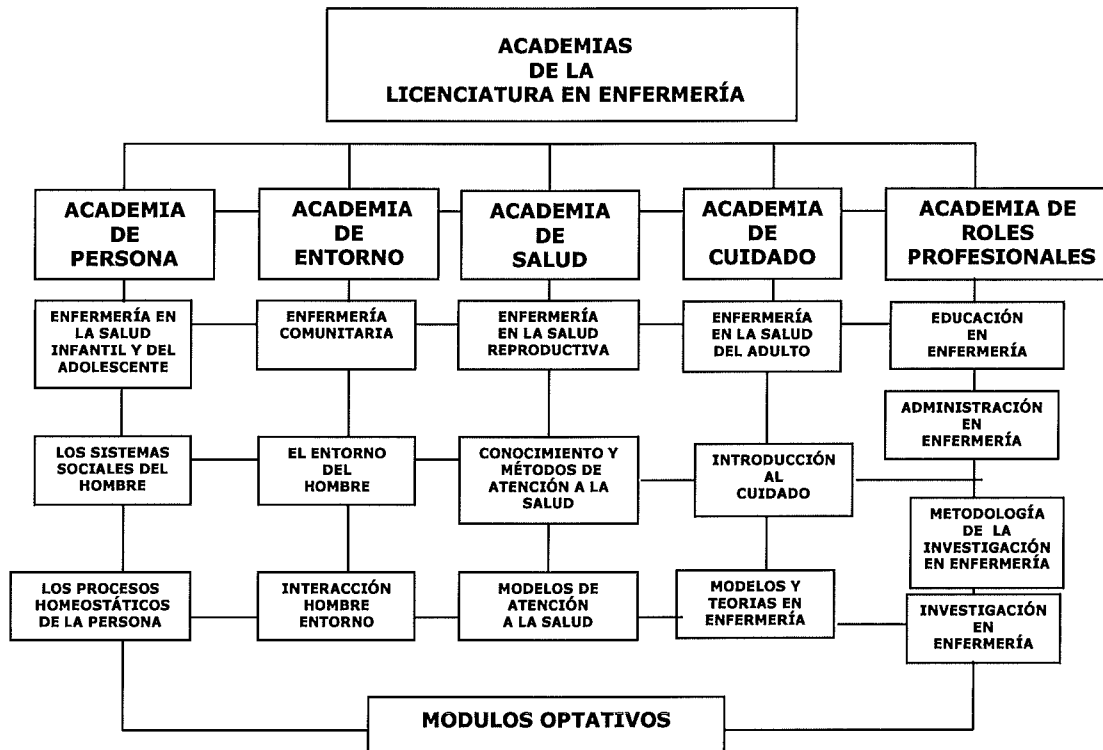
ACADEMIAS
DE LA
LICENCIATURA EN ENFERMERÍA

ACADEMIA DE PERSONA

ACADEMIA DE ENTORNO

ACADEMIA DE SALUD

ACADEMIA DE CUIDADO

ACADEMIA DE ROLES PROFESIONALES

ENFERMERÍA EN LA SALUD INFANTIL Y DEL ADOLESCENTE

ENFERMERÍA COMUNITARIA

ENFERMERÍA EN LA SALUD REPRODUCTIVA

ENFERMERÍA EN LA SALUD DEL ADULTO

EDUCACIÓN EN ENFERMERÍA

ADMINISTRACIÓN EN ENFERMERÍA

LOS SISTEMAS SOCIALES DEL HOMBRE

EL ENTORNO DEL HOMBRE

CONOCIMIENTO Y MÉTODOS DE ATENCIÓN A LA SALUD

INTRODUCCIÓN AL CUIDADO

METODOLOGÍA DE LA INVESTIGACIÓN EN ENFERMERÍA

LOS PROCESOS HOMEOSTÁTICOS DE LA PERSONA

INTERACCIÓN HOMBRE ENTORNO

MODELOS DE ATENCIÓN A LA SALUD

MODELOS Y TEORIAS EN ENFERMERÍA

INVESTIGACIÓN EN ENFERMERÍA

MODULOS OPTATIVOS